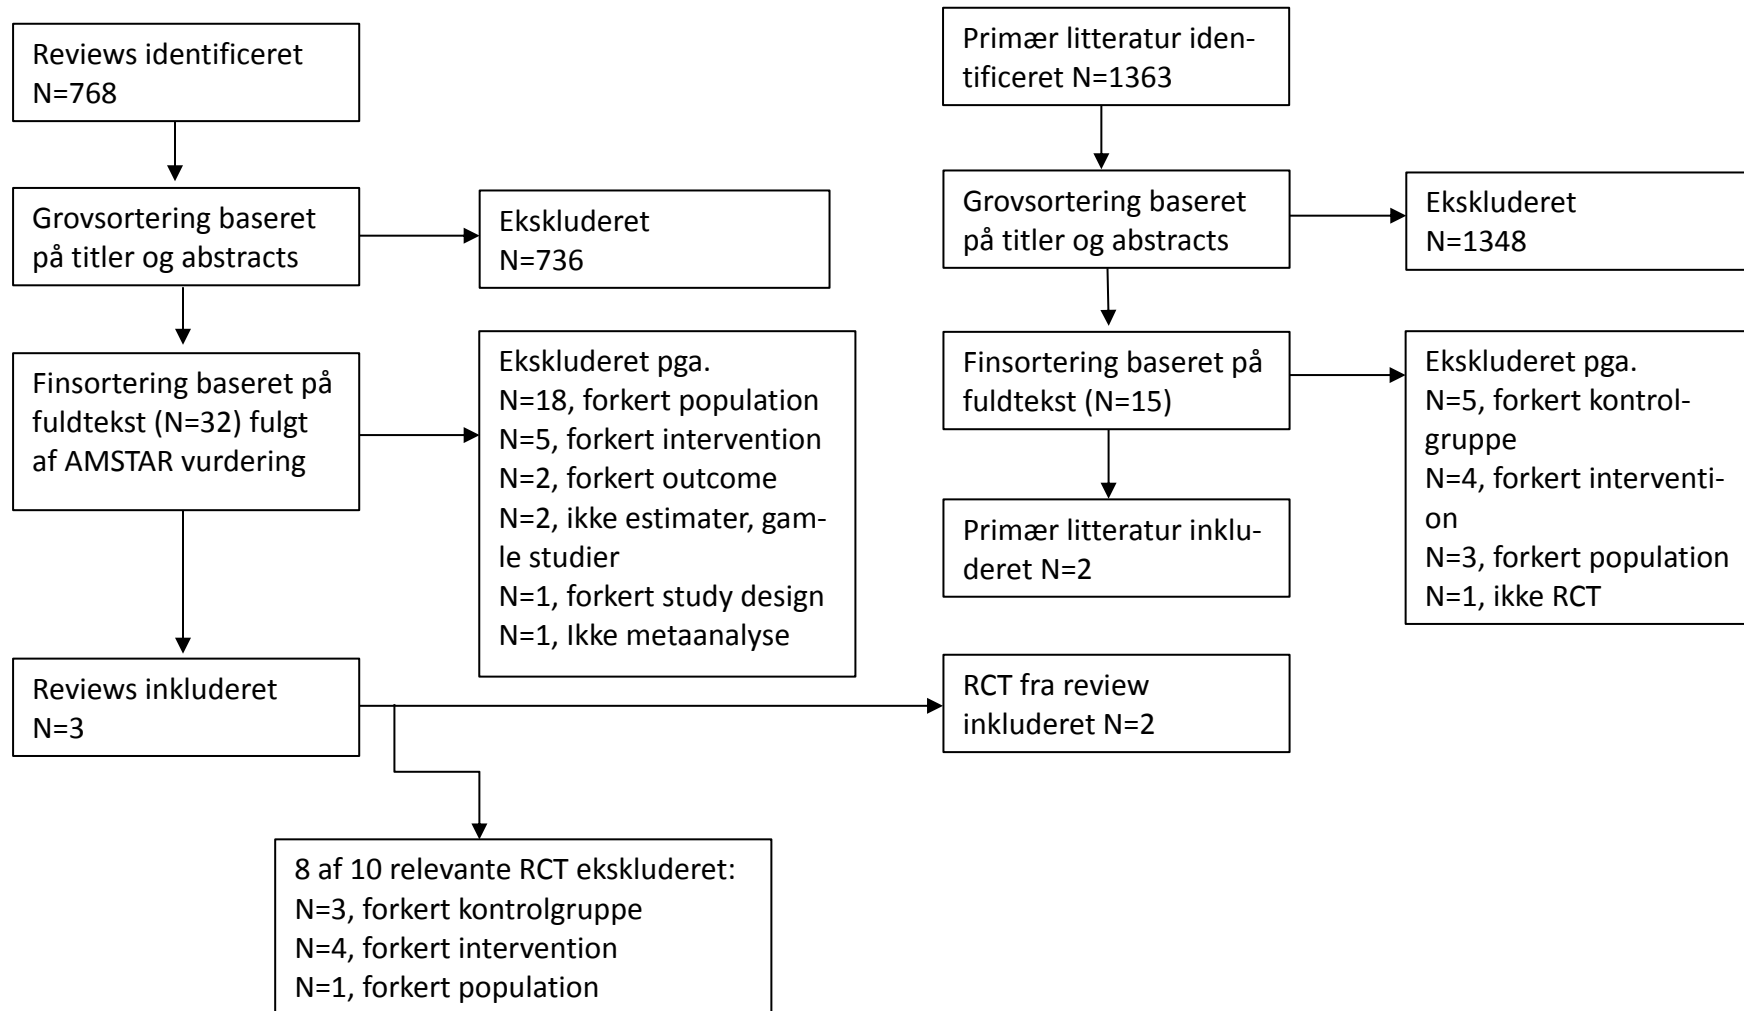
Reviews identificeret N=768

Grovsortering baseret på titler og abstracts

Ekskluderet N=736

Finsortering baseret på fuldtekst (N=32) fulgt af AMSTAR vurdering

Ekskluderet pga.
N=18, forkert population
N=5, forkert intervention
N=2, forkert outcome
N=2, ikke estimater, gamle studier
N=1, forkert study design
N=1, Ikke metaanalyse

Reviews inkluderet N=3

8 af 10 relevante RCT ekskluderet:
N=3, forkert kontrolgruppe
N=4, forkert intervention
N=1, forkert population

Primær litteratur identificeret N=1363

Grovsortering baseret på titler og abstracts

Ekskluderet N=1348

Finsortering baseret på fuldtekst (N=15)

Ekskluderet pga.
N=5, forkert kontrolgruppe
N=4, forkert intervention
N=3, forkert population
N=1, ikke RCT

Primær litteratur inkluderet N=2

RCT fra review inkluderet N=2